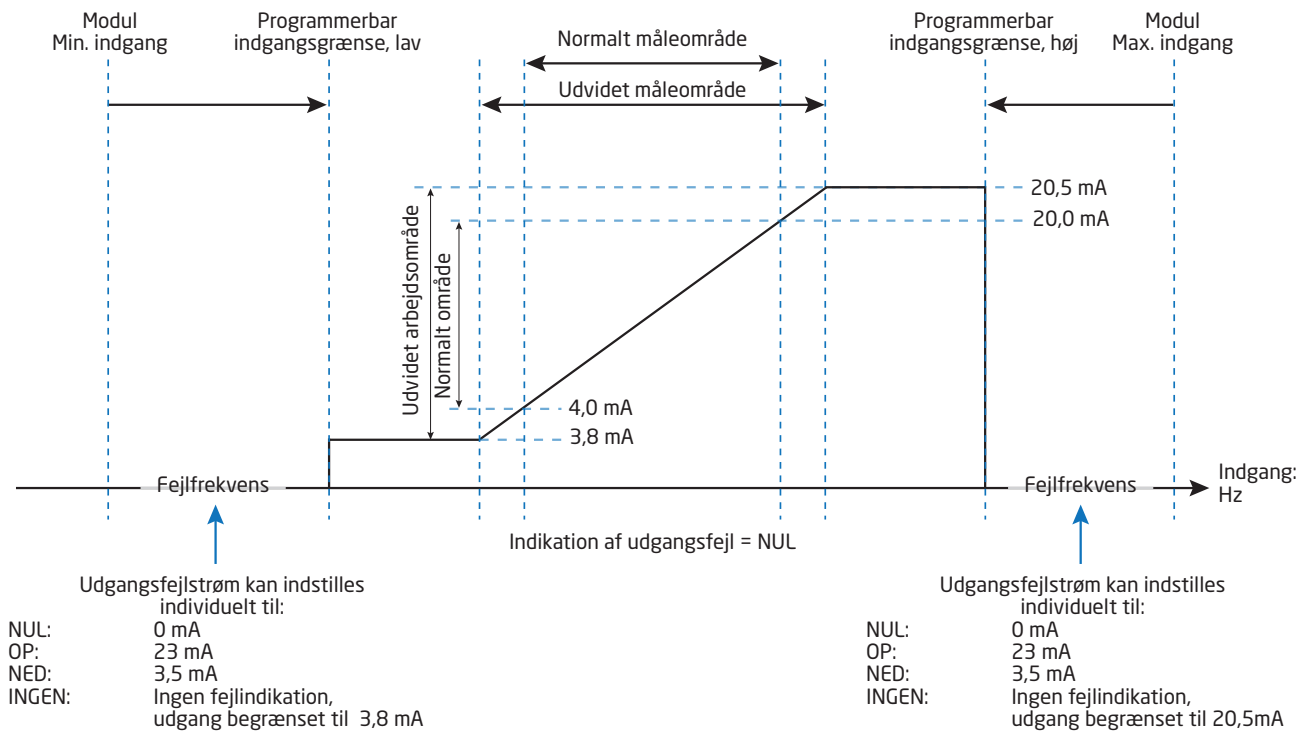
Modul
Min. indgang

Programmerbar
indgangsgrænse, lav

Normalt måleområde

Udvidet måleområde

Programmerbar
indgangsgrænse, høj

Modul
Max. indgang

20,5 mA
20,0 mA

Udvidet arbejdsområde

Normalt område

4,0 mA
3,8 mA

Fejlfrekvens

Fejlfrekvens

Indgang:
Hz

Indikation af udgangsfejl = NUL

Udgangsfejlstrøm kan indstilles
individuelt til:
NUL: 0 mA
OP: 23 mA
NED: 3,5 mA
INGEN: Ingen fejlindikation,
udgang begrænset til 3,8 mA

Udgangsfejlstrøm kan indstilles
individuelt til:
NUL: 0 mA
OP: 23 mA
NED: 3,5 mA
INGEN: Ingen fejlindikation,
udgang begrænset til 20,5mA